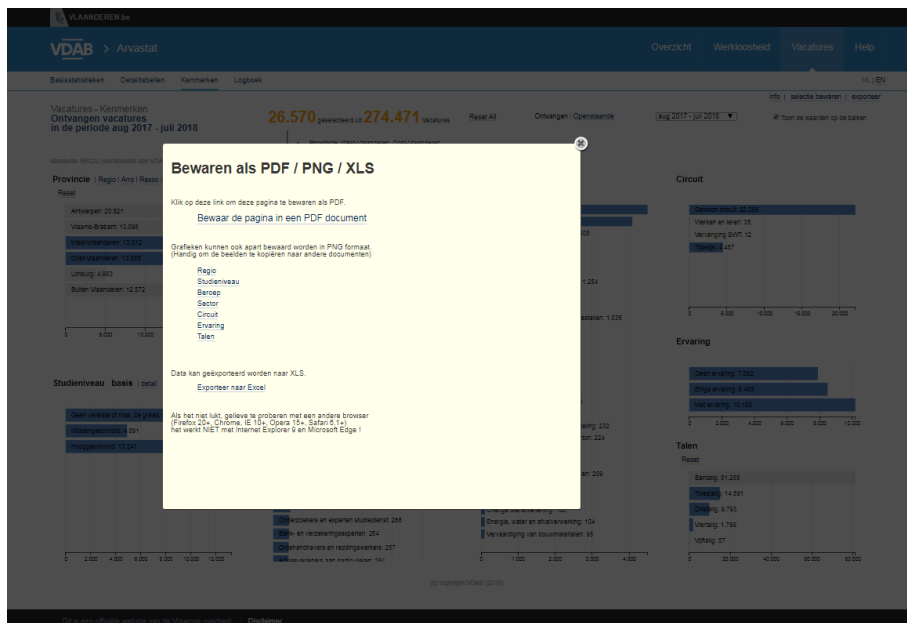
VLAANDEREN.be

VDAB > Arvastat

Overzicht Werkloosheid Vacatures Help

Basisstatistieken Detailtabellen Kenmerken Logboek

NL | EN

info | selectie bewaren | exporteer

Vacatures - Kenmerken
Ontvangen vacatures
in de periode aug 2017 - juli 2018

26.570 geselecteerd uit 274.471 vacatures

Reset All

Ontvangen | Openstaande

aug 2017 - juli 2018

Toon de waarden op de balken

Provincie | Regio | Arro | Resoc

Reset

Antwerpen: 20.521
Vlaams-Brabant: 13.098
West-Vlaanderen: 13.012
Oost-Vlaanderen: 13.553
Limburg: 4.863
Buiten Vlaanderen: 12.572

Studieniveau basis | detail

Geen verwacht of max. 2e graad
Middelbaar onderwijs: 4.591
Hoger onderwijs: 12.041

Circuit

Gewoon circuit: 22.355
Werken en leren: 35
Vervanging SWT: 12
Tijdelijk: 4.167

Ervaring

Geen ervaring: 7.882
Enige ervaring: 8.486
Veel ervaring: 10.190

Talen

Reset

Eentalig: 11.255
Tweetalig: 14.591
Drietalig: 6.793
Viertalig: 1.799
Vijftalig: 87

Bewaren als PDF / PNG / XLS

Klik op deze link om deze pagina te bewaren als PDF.

Bewaar de pagina in een PDF document

Grafieken kunnen ook apart bewaard worden in PNG formaat.
(Handig om de beelden te kopiëren naar andere documenten)

Regio
Studieniveau
Beroep
Sector
Circuit
Ervaring
Talen

Data kan geëxporteerd worden naar XLS.

Exporteer naar Excel

Als het niet lukt, gelieve te proberen met een andere browser
(Firefox 20+, Chrome, IE 10+, Opera 15+, Safari 6.1+)
het werkt NIET met Internet Explorer 9 en Microsoft Edge !

Onderzoekers en experten studiedienst: 266
Bank- en verzekeringsexperten: 264
Ordehandhavers en reddingswerkers: 257

Energie, water en afvalverwerking: 104
Vervaardiging van bouwmaterialen: 95

(c) copyright VDAB (2018)

Disclaimer